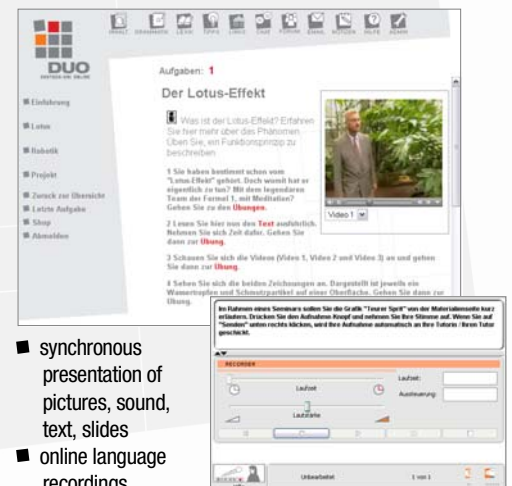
DUO
DEUTSCH ALS ONLINE

INHALT GRAMMATIK LEXIK TIPPS LINKS CAFE FORUM EMAIL NOTIZEN HILFE BEENDEN

Einführung
Lotus
Robotik
Projekt
Zurück zur Übersicht
Letzte Aufgabe
Shop
Abmelden

Aufgaben: 1

Der Lotus-Effekt

Was ist der Lotus-Effekt? Erfahren Sie hier mehr über das Phänomen. Üben Sie, ein Funktionsprinzip zu beschreiben.

1 Sie haben bestimmt schon vom "Lotus-Effekt" gehört. Doch womit hat er eigentlich zu tun? Mit dem legendären Team der Formel 1, mit Meditation? Gehen Sie zu den Übungen.

2 Lesen Sie hier nun den Text ausführlich. Nehmen Sie sich Zeit dabei. Gehen Sie dann zur Übung.

3 Schauen Sie sich die Videos (Video 1, Video 2 und Video 3) an und gehen Sie dann zur Übung.

4 Sehen Sie sich die beiden Zeichnungen an. Dargestellt ist jeweils ein Wassertropfen und Schmutzpartikel auf einer Oberfläche. Gehen Sie dann zur Übung.

Video 1

Im Rahmen eines Seminars sollen Sie die Grafik "Teurer Sprit" von der Materialienseite kurz erläutern. Drücken Sie den Aufnahme Knopf und nehmen Sie Ihre Stimme auf. Wenn Sie auf "Senden" unten rechts klicken, wird Ihre Aufnahme automatisch an Ihre Tutorin / Ihren Tutor geschickt.

RECORDER

Laufzeit

Lautstärke

Laufzeit:

Aussteuerung:

Unbearbeitet

1 von 1

■ synchronous presentation of pictures, sound, text, slides
■ online language recordings